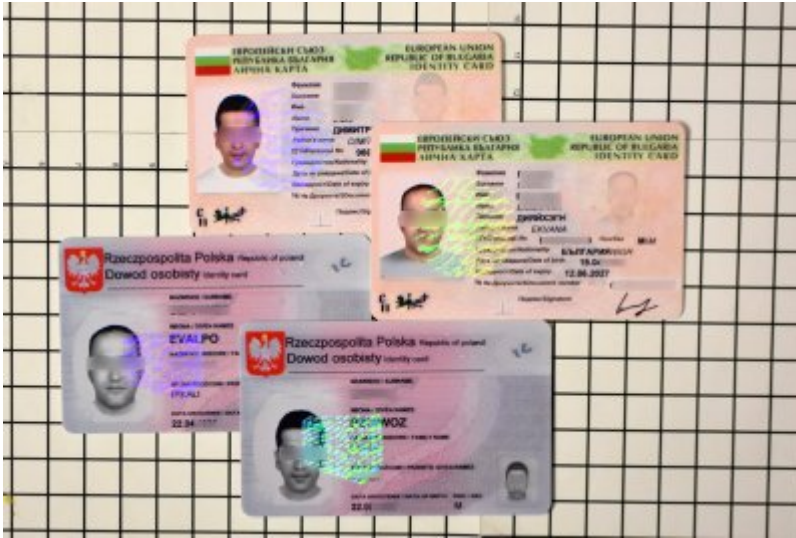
ЕВРОПЕЙСКИ СЪЮЗ
РЕПУБЛИКА БЪЛГАРИЯ
ЛИЧНА КАРТА
EUROPEAN UNION
REPUBLIC OF BULGARIA
IDENTITY CARD

ДИМИТР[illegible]

ЕВРОПЕЙСКИ СЪЮЗ
РЕПУБЛИКА БЪЛГАРИЯ
ЛИЧНА КАРТА
EUROPEAN UNION
REPUBLIC OF BULGARIA
IDENTITY CARD

ДИЯЮСЕН
EKVANA
БЪЛГАРИЯ
19.0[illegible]
12.06.2027

Rzeczpospolita Polska Republic of poland
Dowod osobisty Identity card
EVALPO
22.04.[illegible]

Rzeczpospolita Polska Republic of poland
Dowod osobisty Identity card
PESIWOZ
22.0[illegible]
M